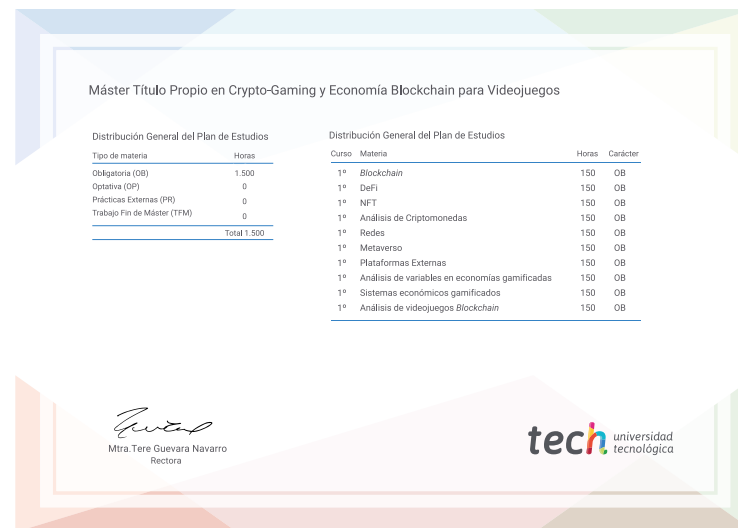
Máster Título Propio en Crypto-Gaming y Economía Blockchain para Videojuegos

Distribución General del Plan de Estudios

| Tipo de materia | Horas |
|---|---|
| Obligatoria (OB) | 1.500 |
| Optativa (OP) | 0 |
| Prácticas Externas (PR) | 0 |
| Trabajo Fin de Máster (TFM) | 0 |
| | Total 1.500 |

Distribución General del Plan de Estudios

| Curso | Materia | Horas | Carácter |
|---|---|---|---|
| 1º | Blockchain | 150 | OB |
| 1º | DeFi | 150 | OB |
| 1º | NFT | 150 | OB |
| 1º | Análisis de Criptomonedas | 150 | OB |
| 1º | Redes | 150 | OB |
| 1º | Metaverso | 150 | OB |
| 1º | Plataformas Externas | 150 | OB |
| 1º | Análisis de variables en economías gamificadas | 150 | OB |
| 1º | Sistemas económicos gamificados | 150 | OB |
| 1º | Análisis de videojuegos Blockchain | 150 | OB |

Mtra.Tere Guevara Navarro
Rectora

tech universidad tecnológica